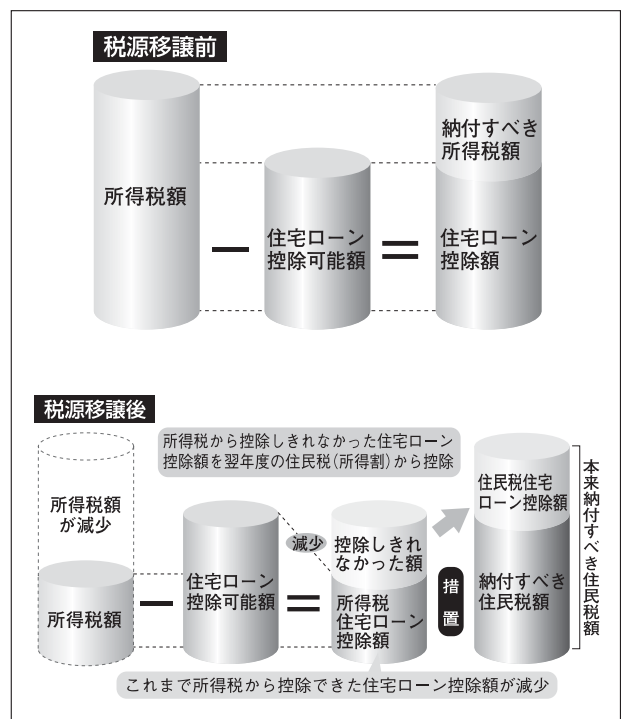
税源移譲前

所得税額

住宅ローン控除可能額

納付すべき所得税額

住宅ローン控除額

税源移譲後

所得税から控除しきれなかった住宅ローン控除額を翌年度の住民税(所得割)から控除

所得税額が減少

所得税額

住宅ローン控除可能額

減少

控除しきれなかった額

所得税住宅ローン控除額

措置

住民税住宅ローン控除額

納付すべき住民税額

本来納付すべき住民税額

これまで所得税から控除できた住宅ローン控除額が減少